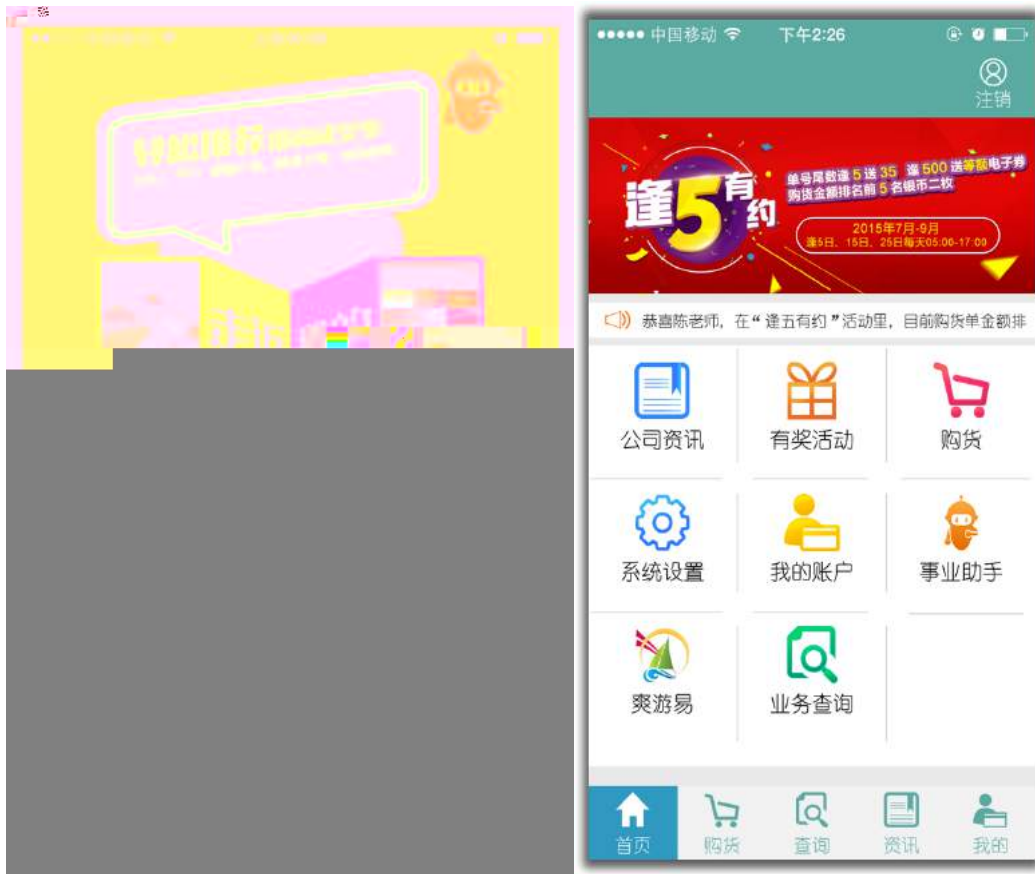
●●●●● 中国移动 下午2:26

注销

逢5有约

单号尾数逢5送35 逢500送等额电子券

购货金额排名前5名银币二枚

2015年7月-9月

逢5日、15日、25日每天05:00-17:00

恭喜陈老师，在“逢五有约”活动里，目前购货单金额排

公司资讯

有奖活动

购货

系统设置

我的账户

事业助手

爽游易

业务查询

首页

购货

查询

资讯

我的